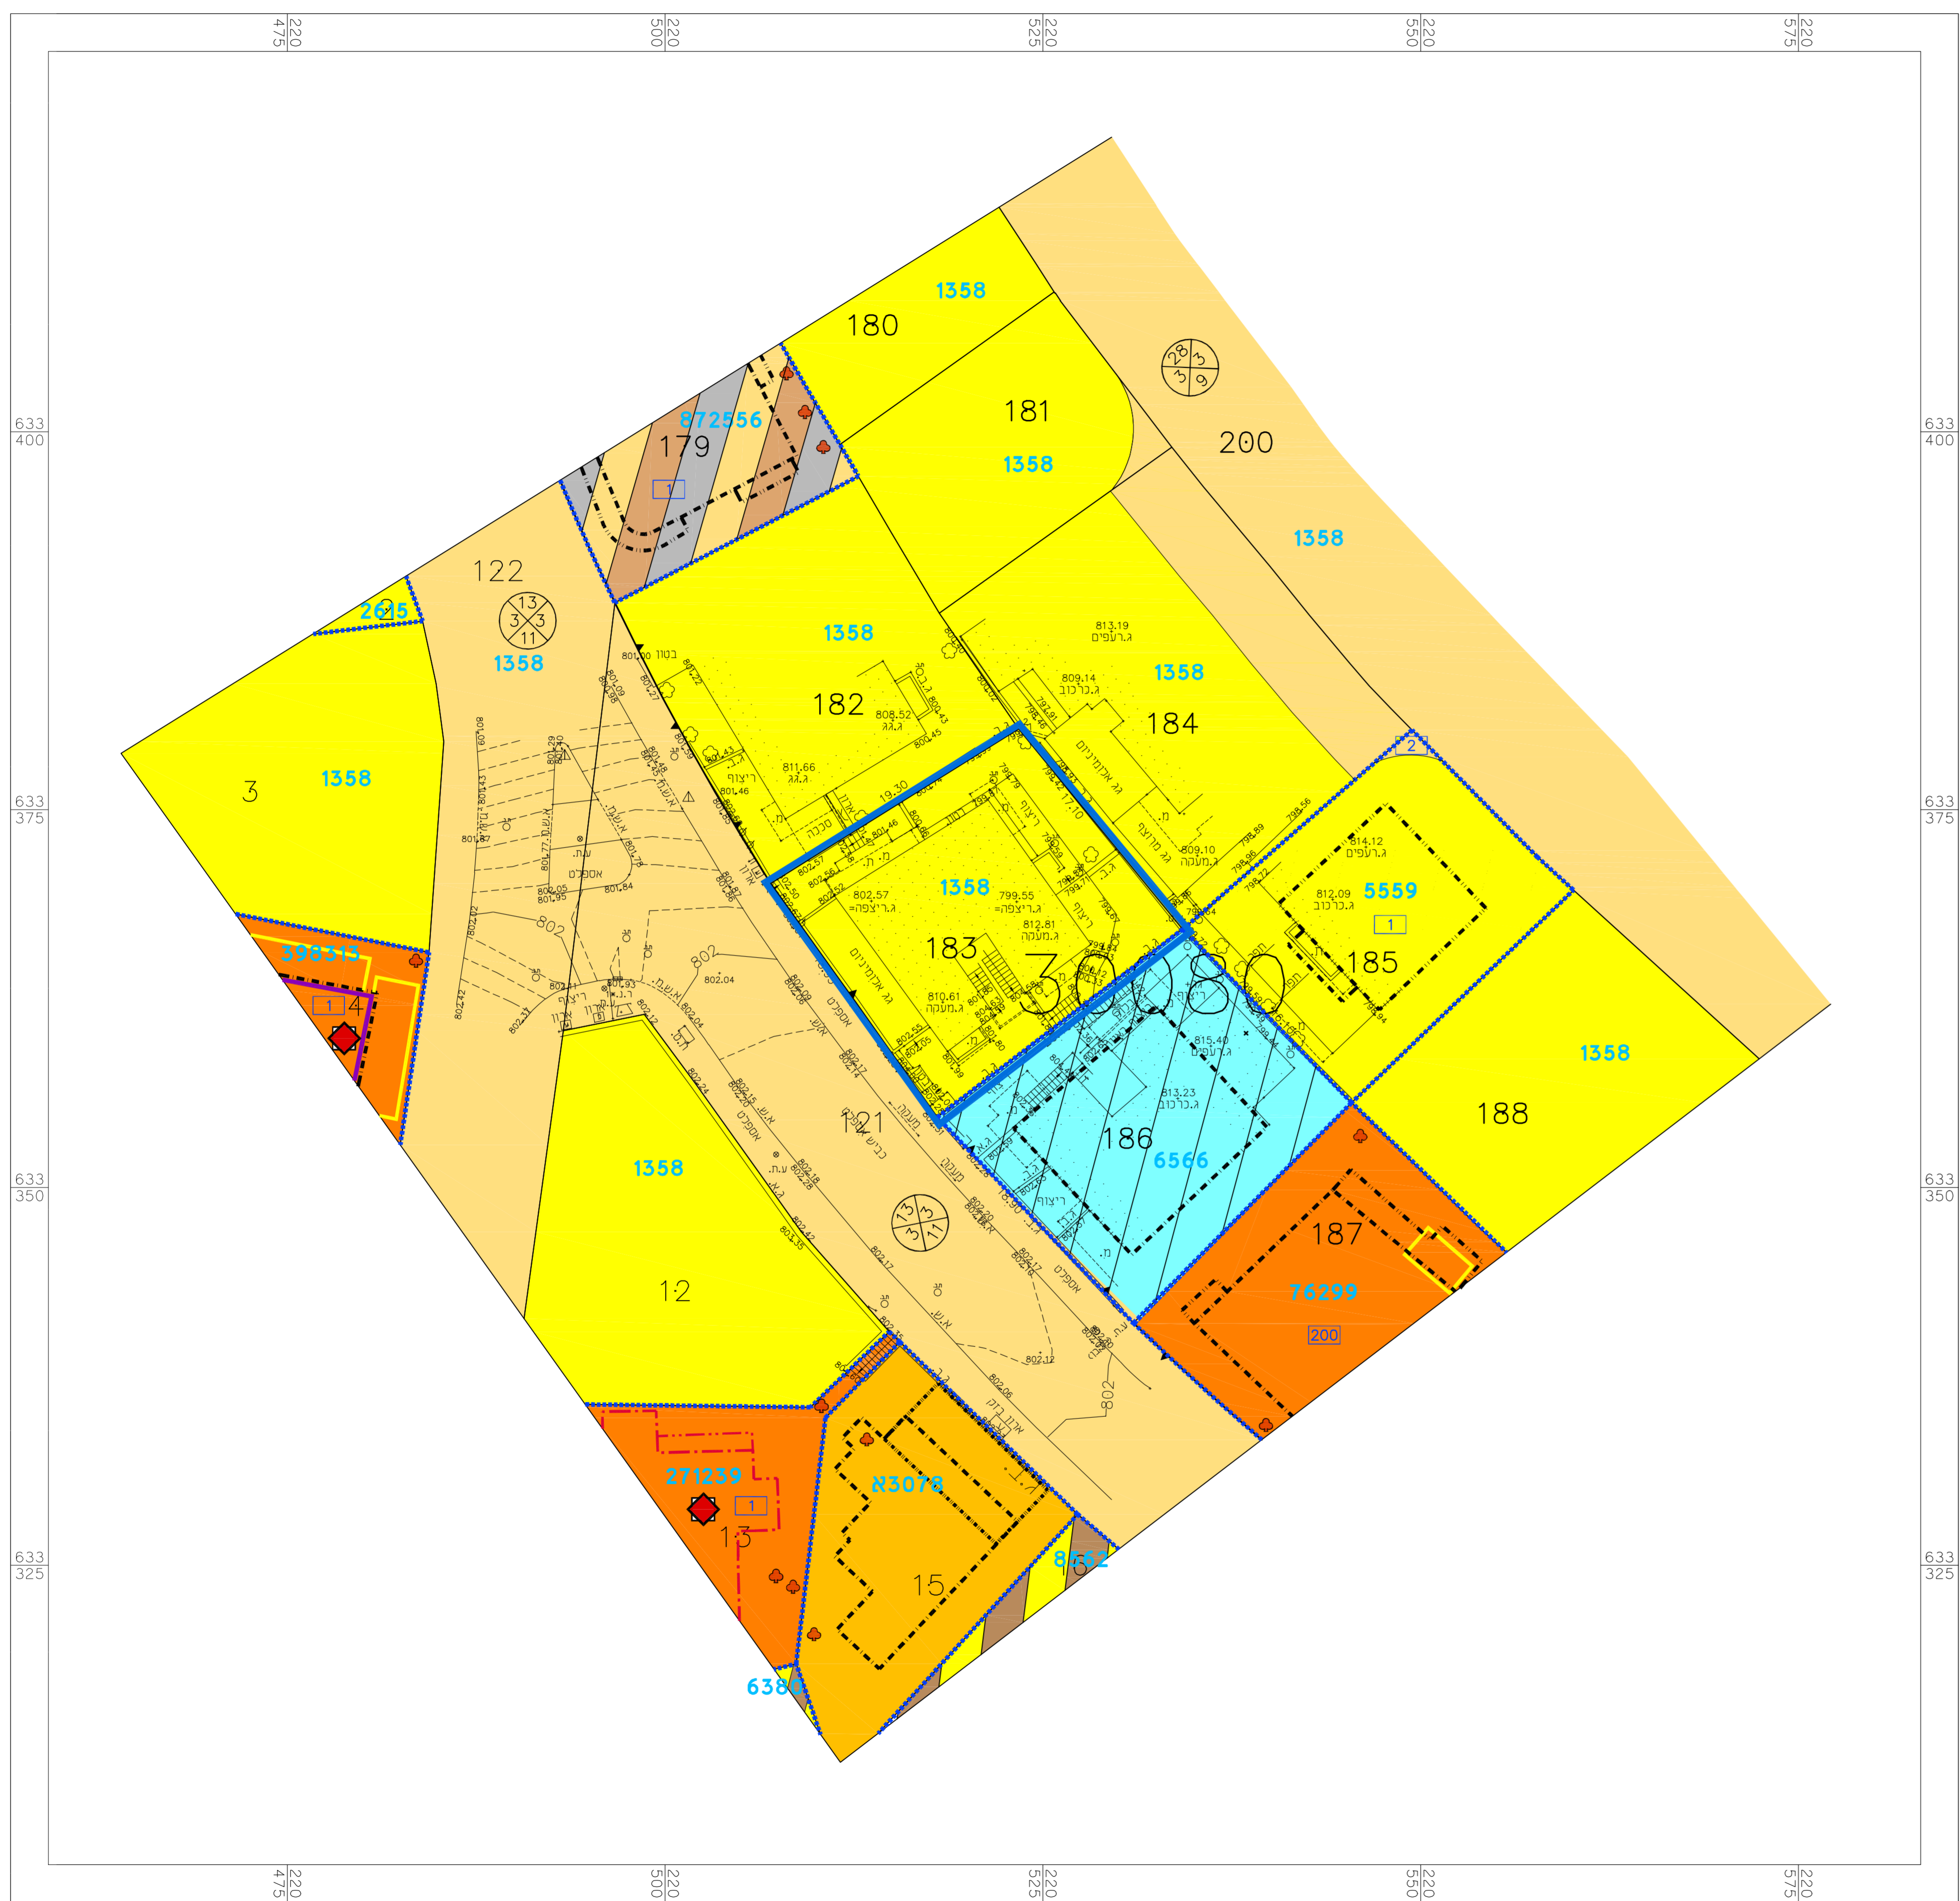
220 475
220 500
220 525
220 550
220 575

633 400
633 375
633 350
633 325

1358
180
872556
179
1
181
1358
28 3 3 6
200
1358
122
13 3 3 11
2615
1358
1358
1358
182
184
3
1358
813.19
ג.רעפים
809.14
ג.כרכוב
808.52
ג.ג.
811.66
ג.ג.
2
814.12
ג.רעפים
812.09
ג.כרכוב
5559
1
185
1358
183
30080
802.57
ריצפה=.ג
799.55
ריצפה=.ג
812.81
ג.מעקה
810.61
ג.מעקה
809.10
ג.מעקה
815.40
ג.רעפים
813.23
ג.כרכוב
398313
1
4
121
186
6566
188
1358
1358
12
13 3 3 11
187
76299
200
271239
1
13
א3078
15
8562
6380
אספלט
ריצוף
סככה
ריצוף
גג אזבסט
אספלט
כביש
מעקה
אספלט